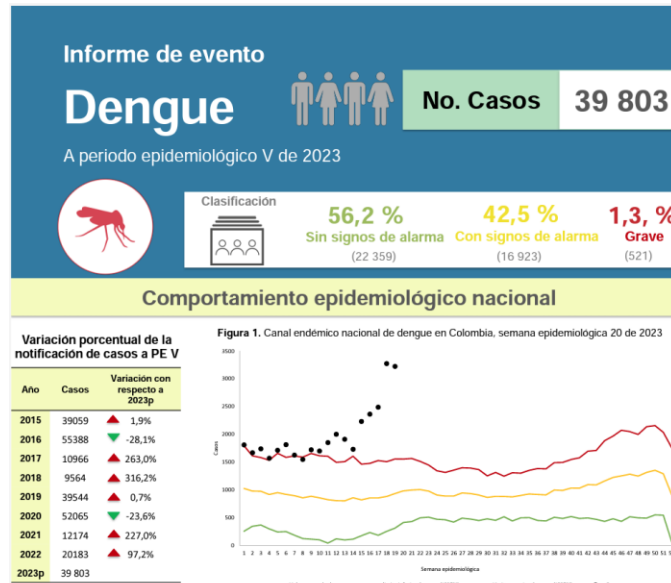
Informe de evento

Dengue

No. Casos 39 803

A periodo epidemiológico V de 2023

Clasificación

56,2 %
Sin signos de alarma
(22 359)

42,5 %
Con signos de alarma
(16 923)

1,3, %
Grave
(521)

Comportamiento epidemiológico nacional

Variación porcentual de la notificación de casos a PE V

| Año | Casos | Variación con respecto a 2023p |
|---|---|---|
| 2015 | 39059 | 1,9% |
| 2016 | 55388 | -28,1% |
| 2017 | 10966 | 263,0% |
| 2018 | 9564 | 316,2% |
| 2019 | 39544 | 0,7% |
| 2020 | 52065 | -23,6% |
| 2021 | 12174 | 227,0% |
| 2022 | 20183 | 97,2% |
| 2023p | 39 803 | |

Figura 1. Canal endémico nacional de dengue en Colombia, semana epidemiológica 20 de 2023

3500
3000
2500
2000
1500
1000
500
0

Casos

1 2 3 4 5 6 7 8 9 10 11 12 13 14 15 16 17 18 19 20 21 22 23 24 25 26 27 28 29 30 31 32 33 34 35 36 37 38 39 40 41 42 43 44 45 46 47 48 49 50 51 52

Semana epidemiológica